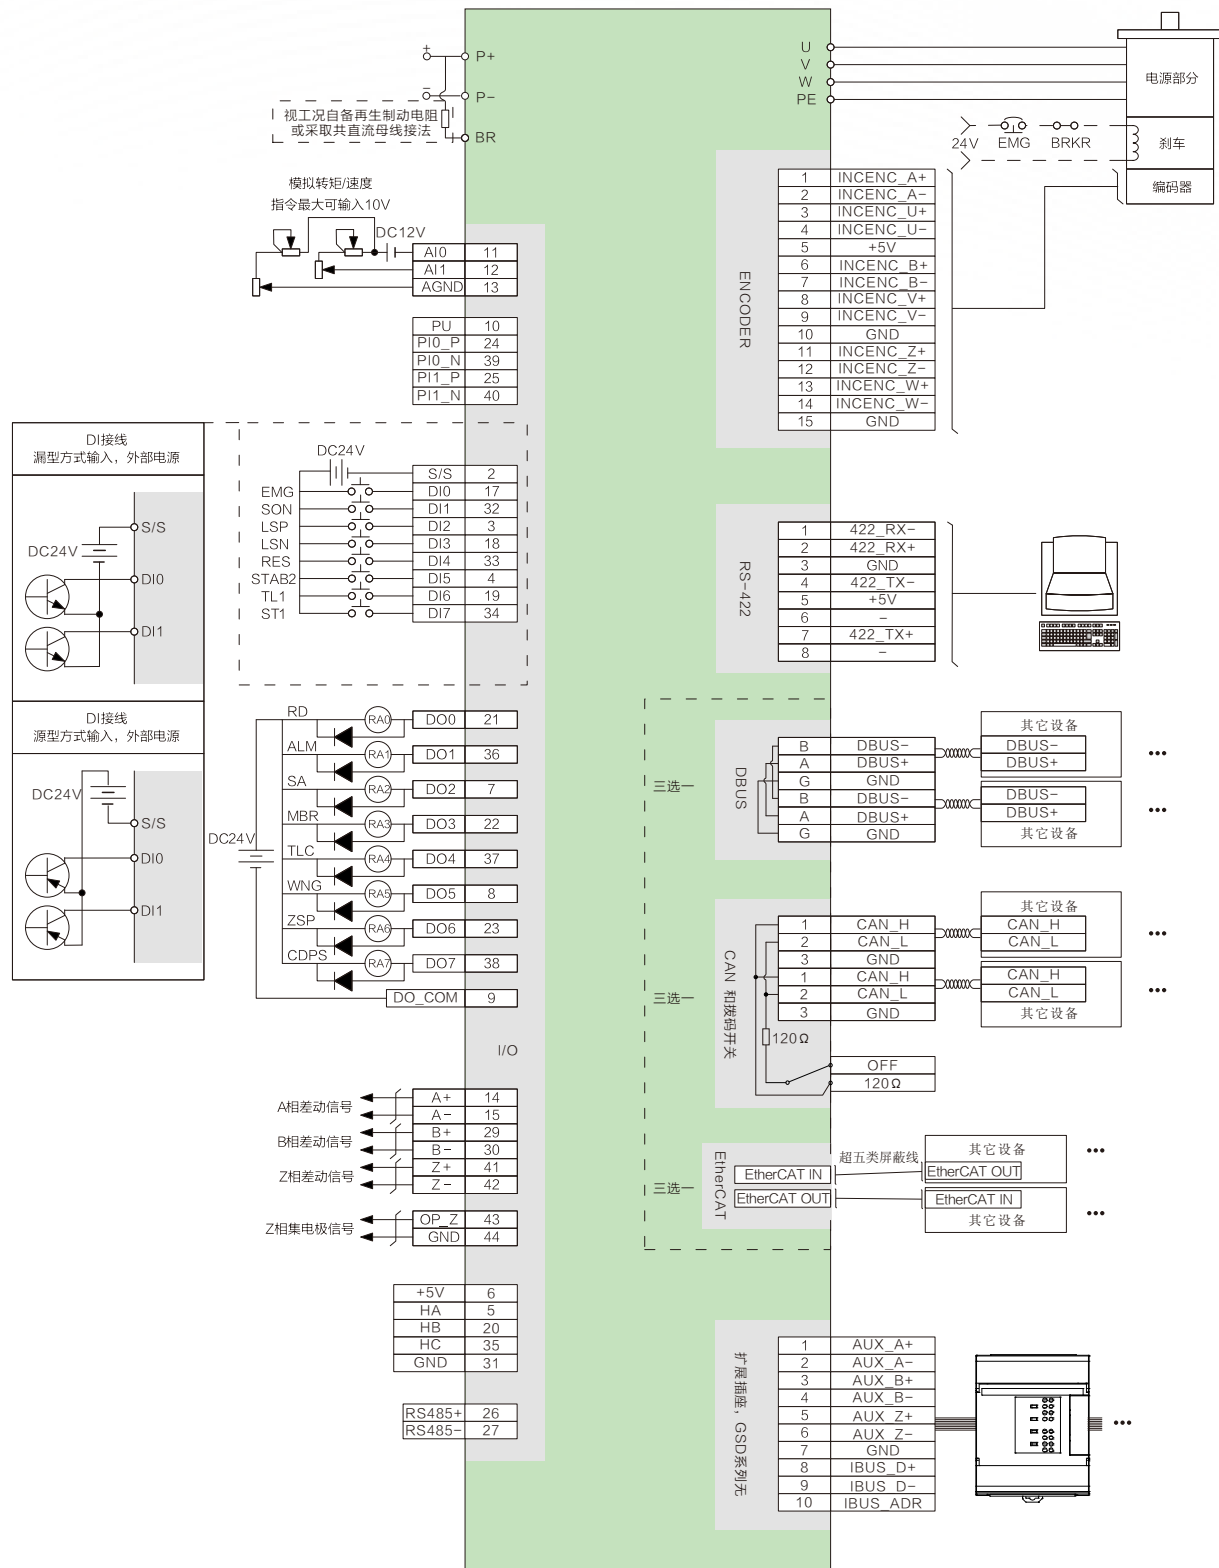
+
P+
−
P−
视工况自备再生制动电阻
或采取共直流母线接法
BR

U
V
W
PE
电源部分
24V EMG BRKR
刹车
编码器

模拟转矩/速度
指令最大可输入10V
DC12V

| AI0 | 11 |
|---|---|
| AI1 | 12 |
| AGND | 13 |

| PU | 10 |
|---|---|
| PI0_P | 24 |
| PI0_N | 39 |
| PI1_P | 25 |
| PI1_N | 40 |

ENCODER

| 1 | INCENC_A+ |
|---|---|
| 2 | INCENC_A− |
| 3 | INCENC_U+ |
| 4 | INCENC_U− |
| 5 | +5V |
| 6 | INCENC_B+ |
| 7 | INCENC_B− |
| 8 | INCENC_V+ |
| 9 | INCENC_V− |
| 10 | GND |
| 11 | INCENC_Z+ |
| 12 | INCENC_Z− |
| 13 | INCENC_W+ |
| 14 | INCENC_W− |
| 15 | GND |

DI接线
漏型方式输入，外部电源
DC24V
S/S
DI0
DI1

DC24V
EMG
SON
LSP
LSN
RES
STAB2
TL1
ST1

| S/S | 2 |
|---|---|
| DI0 | 17 |
| DI1 | 32 |
| DI2 | 3 |
| DI3 | 18 |
| DI4 | 33 |
| DI5 | 4 |
| DI6 | 19 |
| DI7 | 34 |

RS-422

| 1 | 422_RX− |
|---|---|
| 2 | 422_RX+ |
| 3 | GND |
| 4 | 422_TX− |
| 5 | +5V |
| 6 | − |
| 7 | 422_TX+ |
| 8 | − |

DI接线
源型方式输入，外部电源
DC24V
S/S
DI0
DI1

DC24V
RD RA0
ALM RA1
SA RA2
MBR RA3
TLC RA4
WNG RA5
ZSP RA6
CDPS RA7

| DO0 | 21 |
|---|---|
| DO1 | 36 |
| DO2 | 7 |
| DO3 | 22 |
| DO4 | 37 |
| DO5 | 8 |
| DO6 | 23 |
| DO7 | 38 |
| DO_COM | 9 |

三选一
DBUS

| B | DBUS− |
|---|---|
| A | DBUS+ |
| G | GND |
| B | DBUS− |
| A | DBUS+ |
| G | GND |

其它设备
DBUS−
DBUS+
•••
DBUS−
DBUS+
其它设备
•••

三选一
CAN 和拨码开关

| 1 | CAN_H |
|---|---|
| 2 | CAN_L |
| 3 | GND |
| 1 | CAN_H |
| 2 | CAN_L |
| 3 | GND |

其它设备
CAN_H
CAN_L
•••
CAN_H
CAN_L
其它设备
•••
120Ω
OFF
120Ω

I/O

A相差动信号
B相差动信号
Z相差动信号
Z相集电极信号

| A+ | 14 |
|---|---|
| A− | 15 |
| B+ | 29 |
| B− | 30 |
| Z+ | 41 |
| Z− | 42 |

| OP_Z | 43 |
|---|---|
| GND | 44 |

三选一
EtherCAT
EtherCAT IN
EtherCAT OUT
超五类屏蔽线
其它设备
EtherCAT OUT
•••
EtherCAT IN
其它设备
•••

| +5V | 6 |
|---|---|
| HA | 5 |
| HB | 20 |
| HC | 35 |
| GND | 31 |

| RS485+ | 26 |
|---|---|
| RS485− | 27 |

扩展插座，GSD系列无

| 1 | AUX_A+ |
|---|---|
| 2 | AUX_A− |
| 3 | AUX_B+ |
| 4 | AUX_B− |
| 5 | AUX_Z+ |
| 6 | AUX_Z− |
| 7 | GND |
| 8 | IBUS_D+ |
| 9 | IBUS_D− |
| 10 | IBUS_ADR |

•••